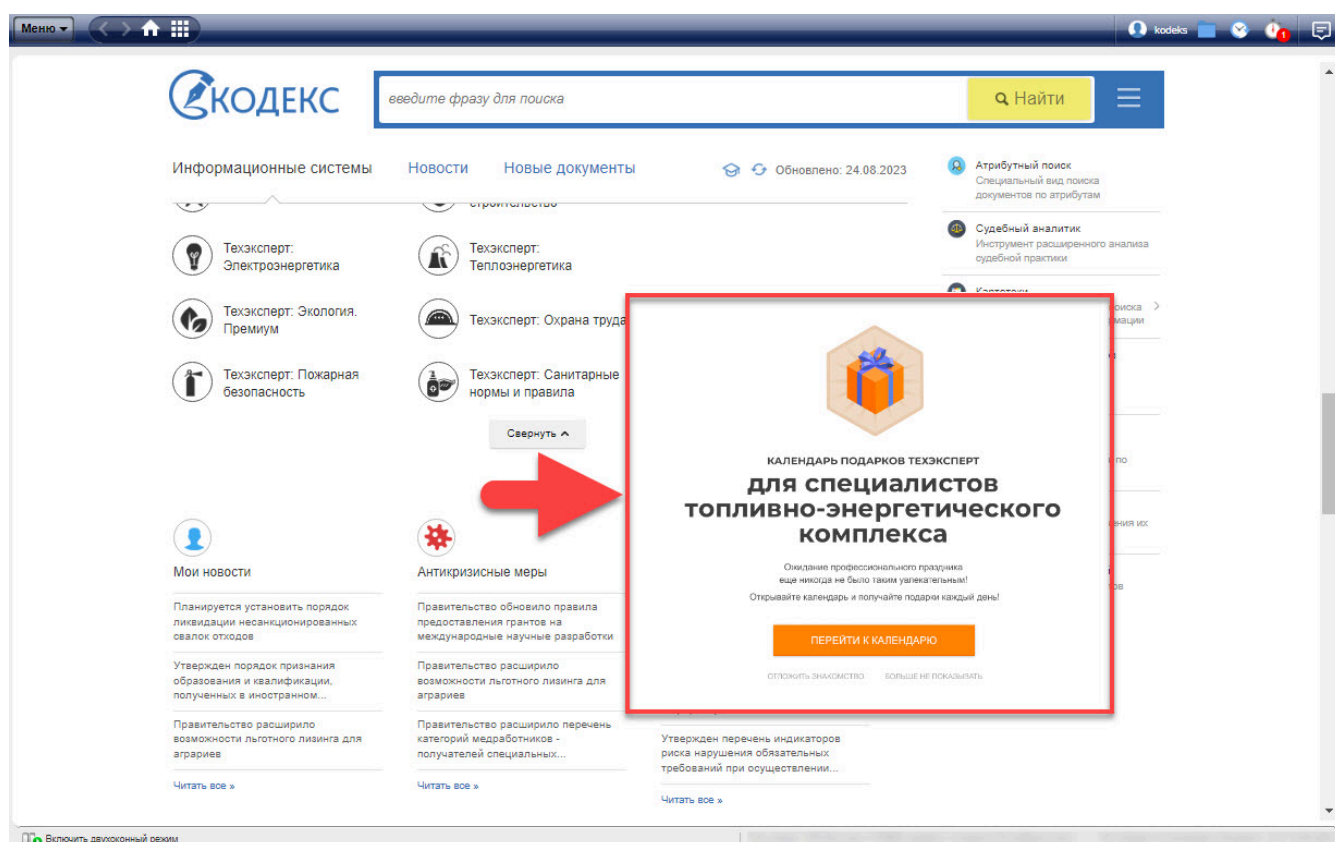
Меню kodeks 1

КОДЕКС

введите фразу для поиска

Найти

Информационные системы Новости Новые документы

Обновлено: 24.08.2023

Атрибутный поиск
Специальный вид поиска документов по атрибутам

Судебный аналитик
Инструмент расширенного анализа судебной практики

строительство

Техэксперт: Электроэнергетика

Техэксперт: Теплоэнергетика

Техэксперт: Экология. Премиум

Техэксперт: Охрана труда

Техэксперт: Пожарная безопасность

Техэксперт: Санитарные нормы и правила

Свернуть

КАЛЕНДАРЬ ПОДАРКОВ ТЕХЭКСПЕРТ

для специалистов топливно-энергетического комплекса

Ожидание профессионального праздника еще никогда не было таким увлекательным!

Открывайте календарь и получайте подарки каждый день!

ПЕРЕЙТИ К КАЛЕНДАРЮ

ОТЛОЖИТЬ ЗНАКОМСТВО БОЛЬШЕ НЕ ПОКАЗЫВАТЬ

Мои новости

Планируется установить порядок ликвидации несанкционированных свалок отходов

Утвержден порядок признания образования и квалификации, полученных в иностранном...

Правительство расширило возможности льготного лизинга для аграриев

Читать все »

Антикризисные меры

Правительство обновило правила предоставления грантов на международные научные разработки

Правительство расширило возможности льготного лизинга для аграриев

Правительство расширило перечень категорий медработников - получателей специальных...

Читать все »

Утвержден перечень индикаторов риска нарушения обязательных требований при осуществлении...

Читать все »

Включить двухоконный режим